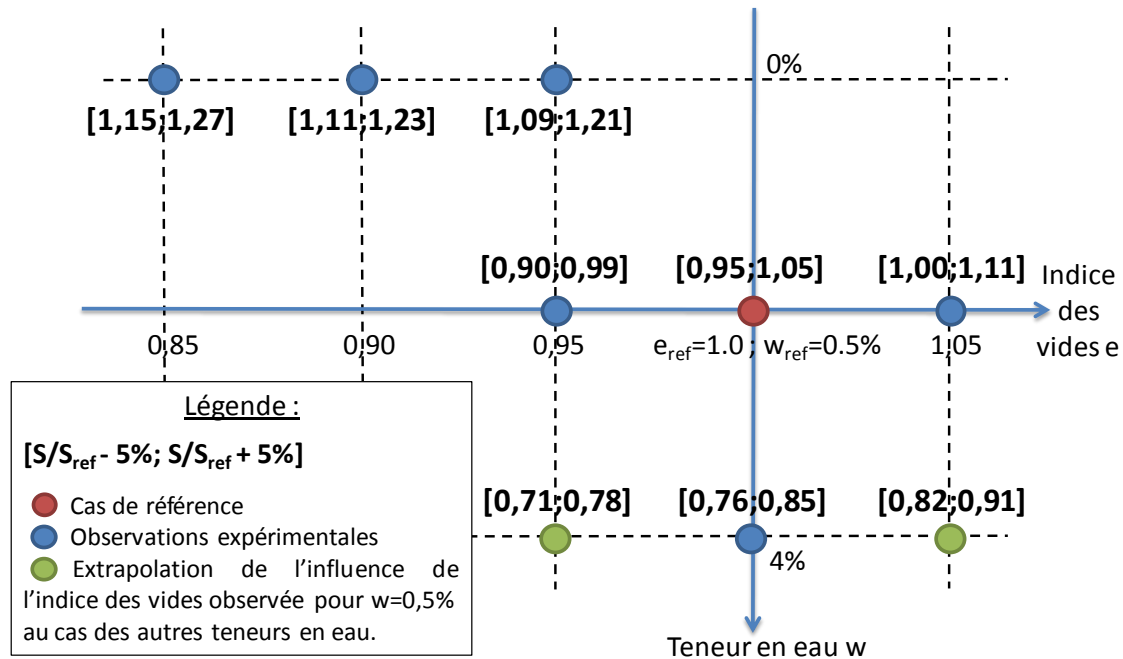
0%

[1,15;1,27]
[1,11;1,23]
[1,09;1,21]

[0,90;0,99]
[0,95;1,05]
[1,00;1,11]
Indice des vides e

0,85
0,90
0,95
$e_{ref}$=1.0 ; $w_{ref}$=0.5%
1,05

Légende :
[$S/S_{ref}$ - 5%; $S/S_{ref}$ + 5%]
Cas de référence
Observations expérimentales
Extrapolation de l'influence de l'indice des vides observée pour w=0,5% au cas des autres teneurs en eau.

[0,71;0,78]
[0,76;0,85]
[0,82;0,91]
4%

Teneur en eau w